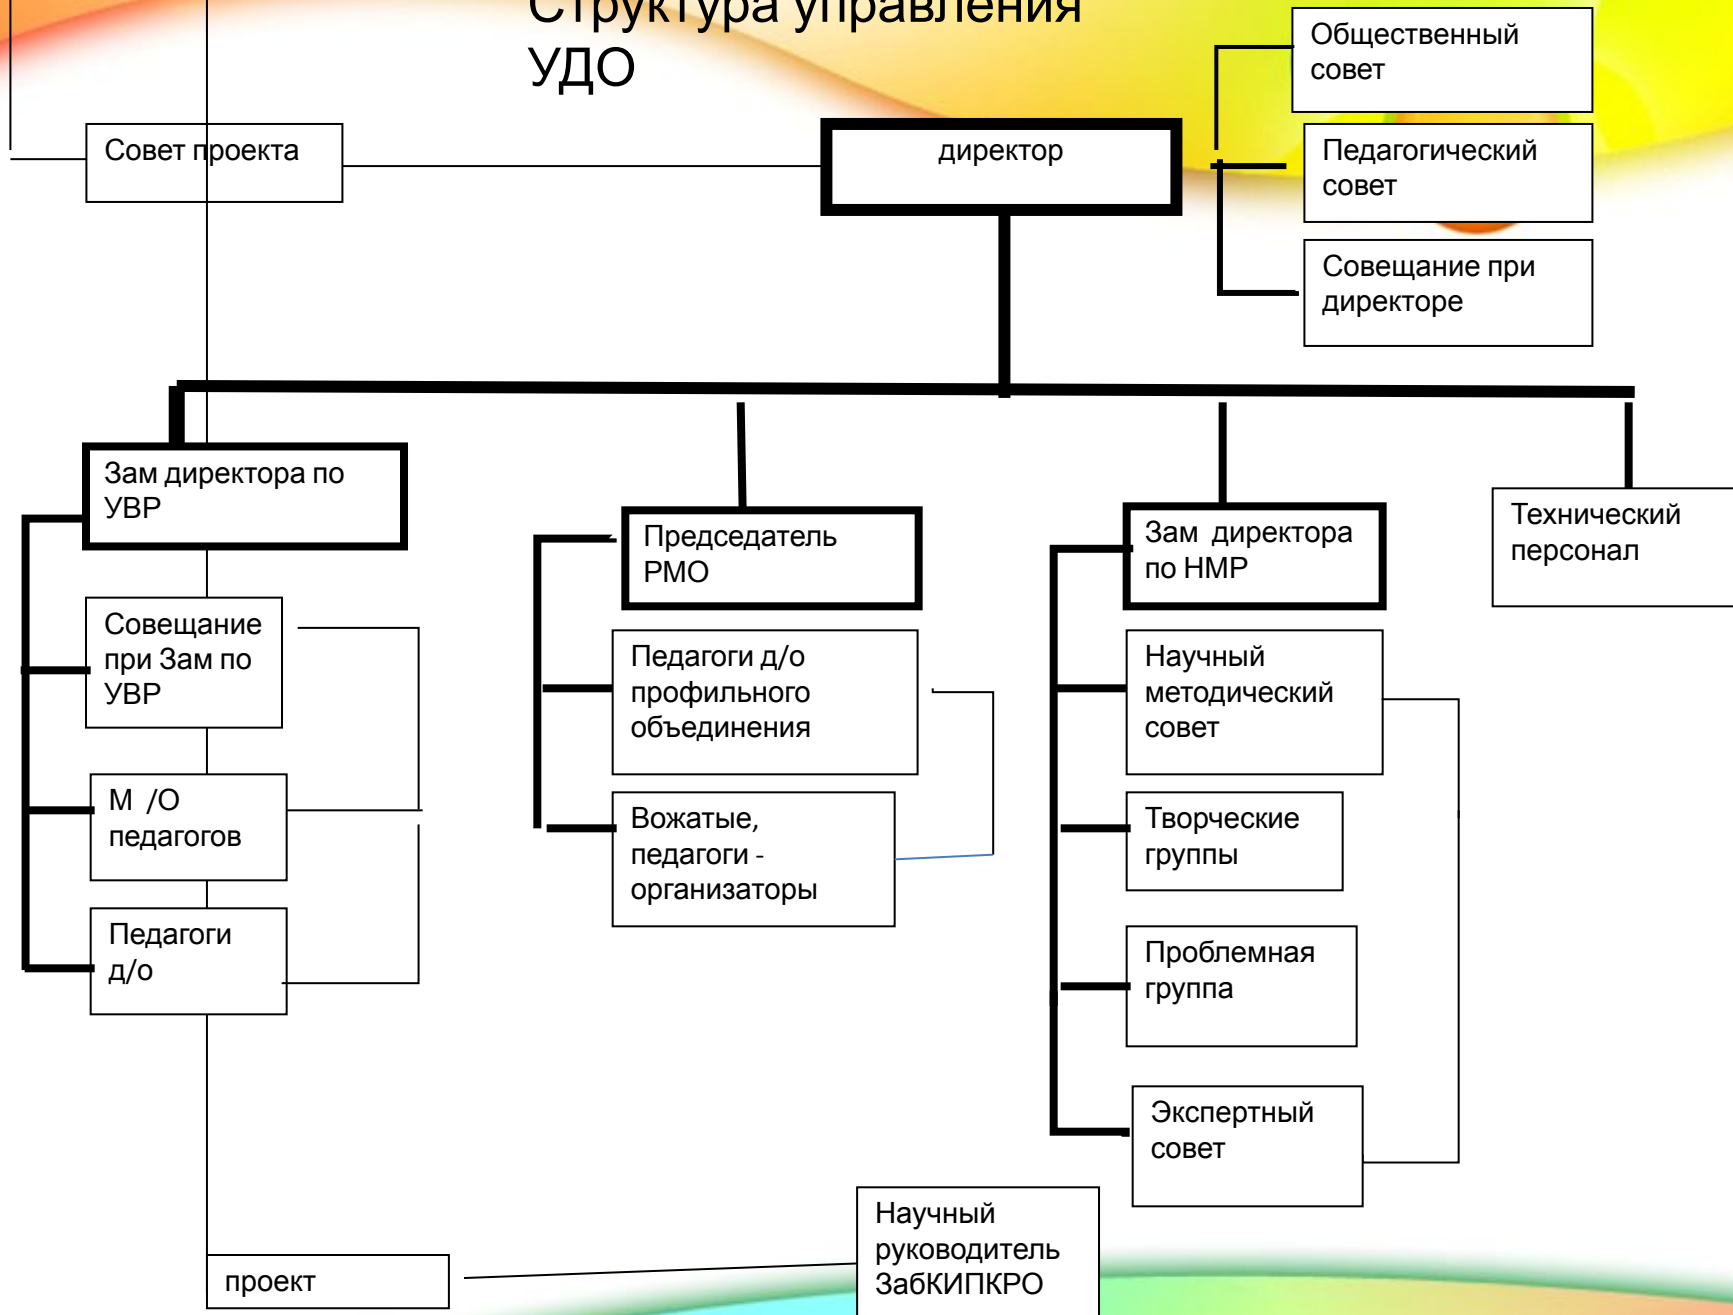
Структура управления УДО

Общественный совет

Совет проекта

директор

Педагогический совет

Совещание при директоре

Зам директора по УВР

Председатель РМО

Зам директора по НМР

Технический персонал

Совещание при Зам по УВР

Педагоги д/о профильного объединения

Научный методический совет

М /О педагогов

Вожатые, педагоги - организаторы

Творческие группы

Педагоги д/о

Проблемная группа

Экспертный совет

Научный руководитель ЗабКИПКРО

проект